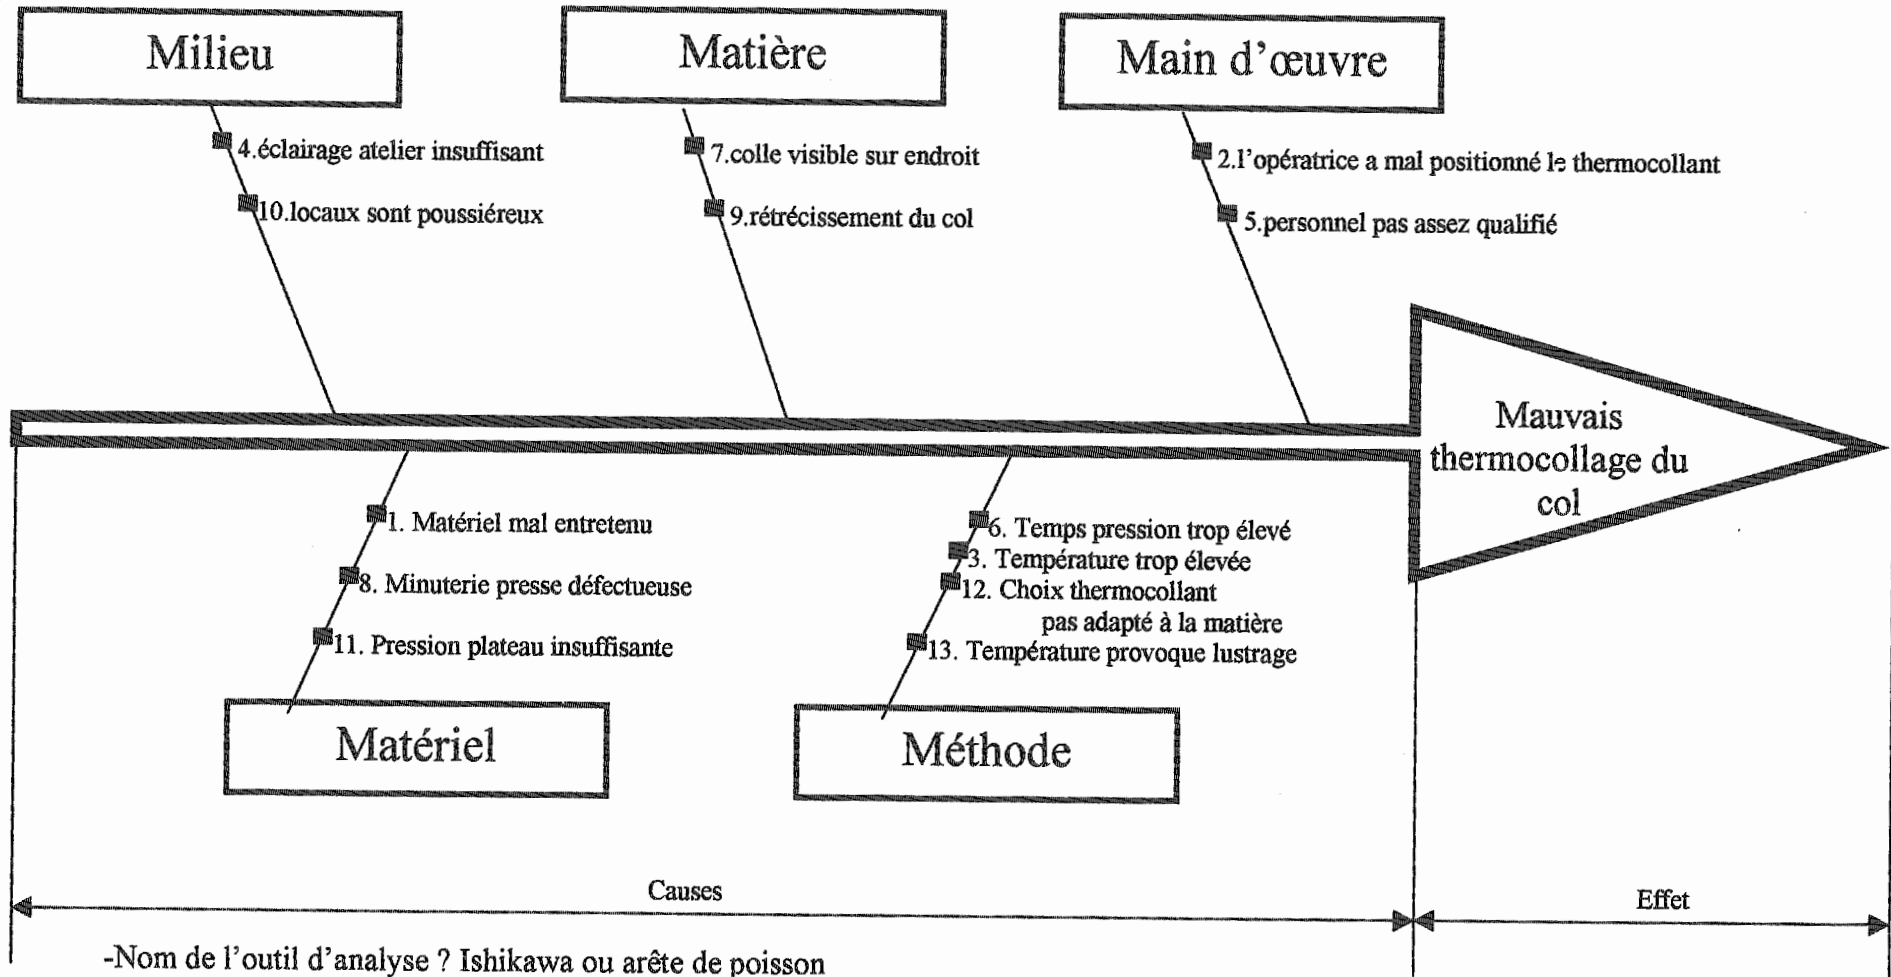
Milieu

4.éclairage atelier insuffisant

10.locaux sont poussiéreux

Matière

7.colle visible sur endroit

9.rétrécissement du col

Main d'œuvre

2.l'opératrice a mal positionné le thermocollant

5.personnel pas assez qualifié

Mauvais thermocollage du col

1. Matériel mal entretenu

8. Minuterie presse défectueuse

11. Pression plateau insuffisante

Matériel

6. Temps pression trop élevé

3. Température trop élevée

12. Choix thermocollant pas adapté à la matière

13. Température provoque lustrage

Méthode

Causes

Effet

-Nom de l'outil d'analyse ? Ishikawa ou arête de poisson